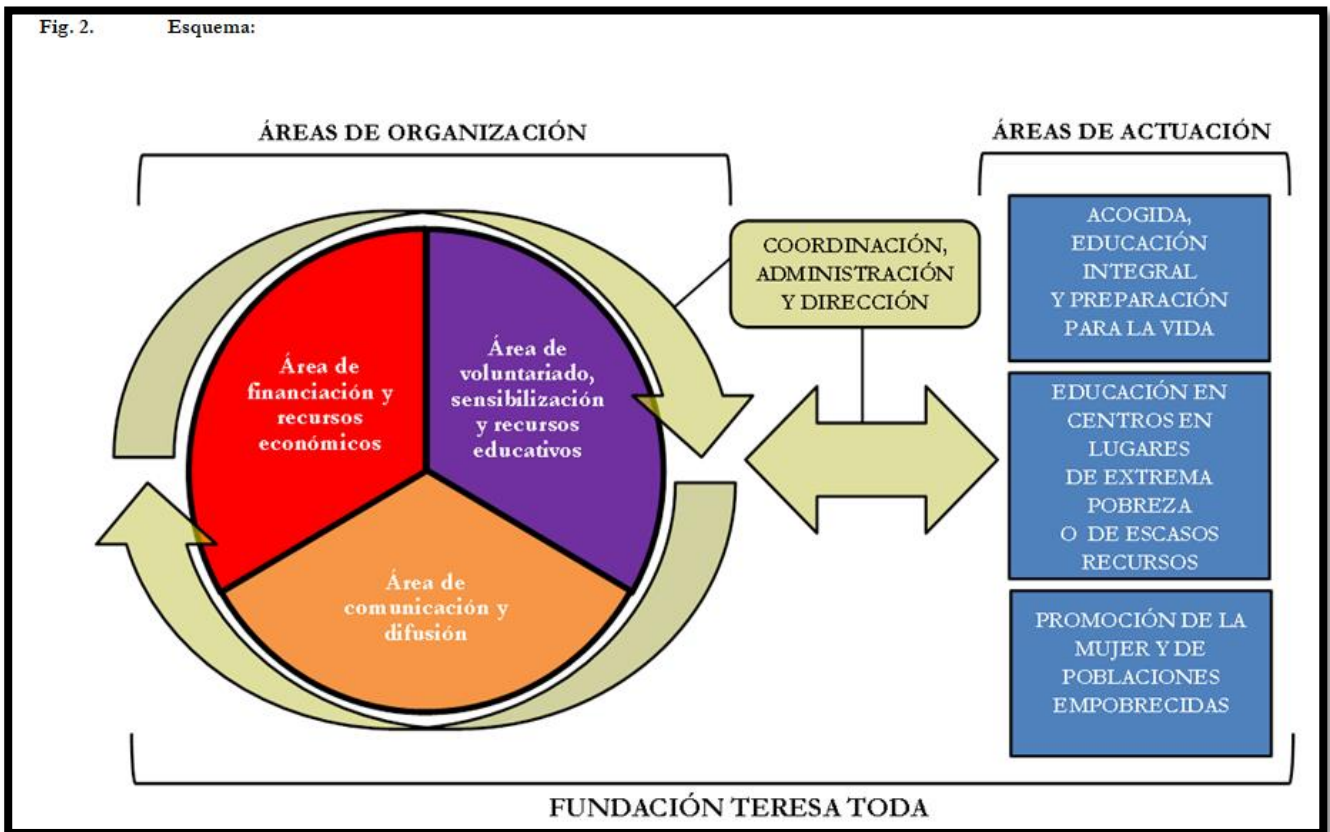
Fig. 2. Esquema:

ÁREAS DE ORGANIZACIÓN

ÁREAS DE ACTUACIÓN

Área de financiación y recursos económicos

Área de voluntariado, sensibilización y recursos educativos

Área de comunicación y difusión

COORDINACIÓN, ADMINISTRACIÓN Y DIRECCIÓN

ACOGIDA, EDUCACIÓN INTEGRAL Y PREPARACIÓN PARA LA VIDA

EDUCACIÓN EN CENTROS EN LUGARES DE EXTREMA POBREZA O DE ESCASOS RECURSOS

PROMOCIÓN DE LA MUJER Y DE POBLACIONES EMPOBRECIDAS

FUNDACIÓN TERESA TODA